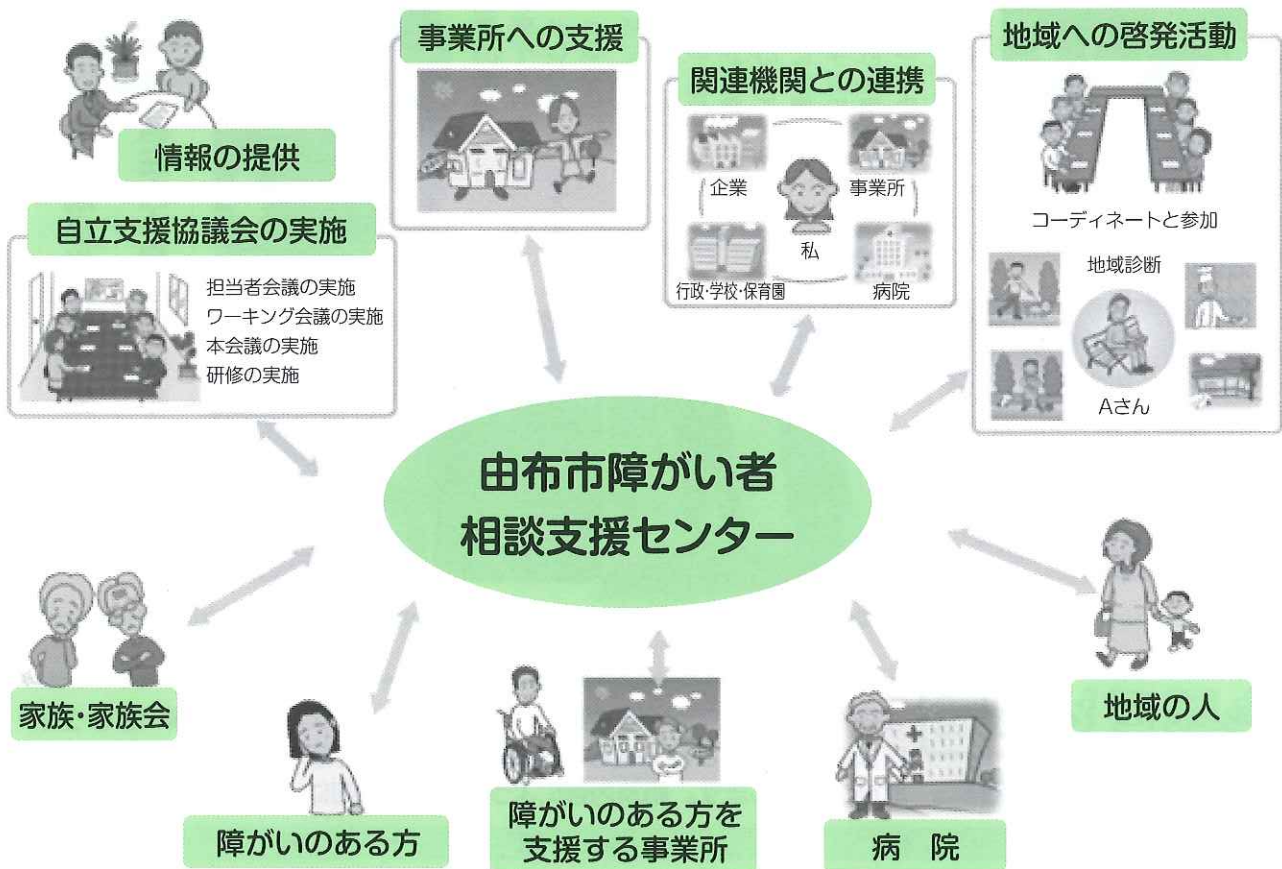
情報の提供

事業所への支援

関連機関との連携

企業
事業所
私
行政·学校·保育園
病院

地域への啓発活動

コーディネートと参加

地域診断

Aさん

自立支援協議会の実施

担当者会議の実施
ワーキング会議の実施
本会議の実施
研修の実施

由布市障がい者
相談支援センター

家族·家族会

障がいのある方

障がいのある方を
支援する事業所

病　院

地域の人